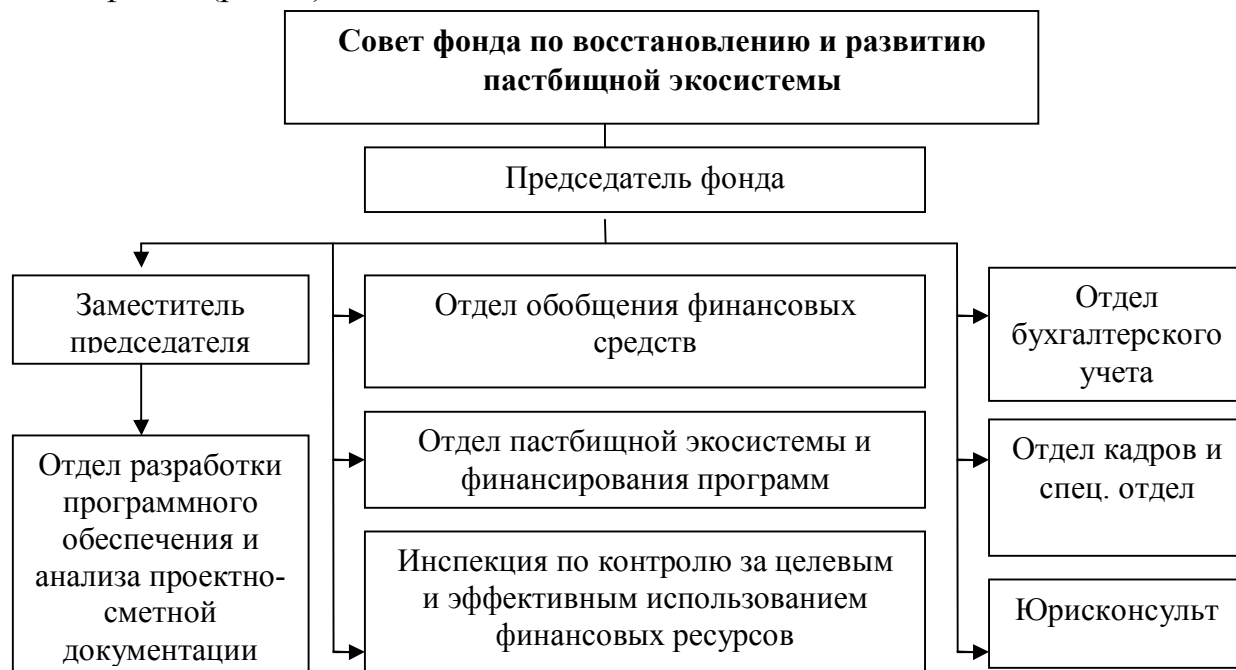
**Совет фонда по восстановлению и развитию пастбищной экосистемы**

Председатель фонда

Заместитель председателя

Отдел разработки программного обеспечения и анализа проектно-сметной документации

Отдел обобщения финансовых средств

Отдел пастбищной экосистемы и финансирования программ

Инспекция по контролю за целевым и эффективным использованием финансовых ресурсов

Отдел бухгалтерского учета

Отдел кадров и спец. отдел

Юрисконсульт